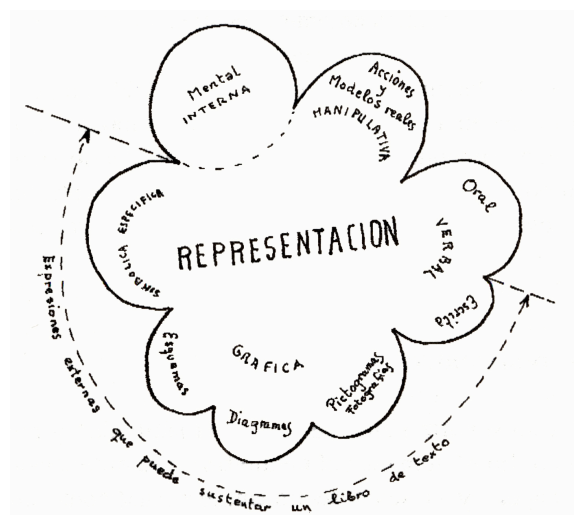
Mental
INTERNA

Acciones
y
Modelos reales
MANIPULATIVA

Oral
VERBAL
Escrita

REPRESENTACION

SIMBOLICA ESPECIFICA

Esquemas
GRAFICA
Diagramas
Pictogramas
Fotografías

Expresiones externas que puede sustentar un libro de texto